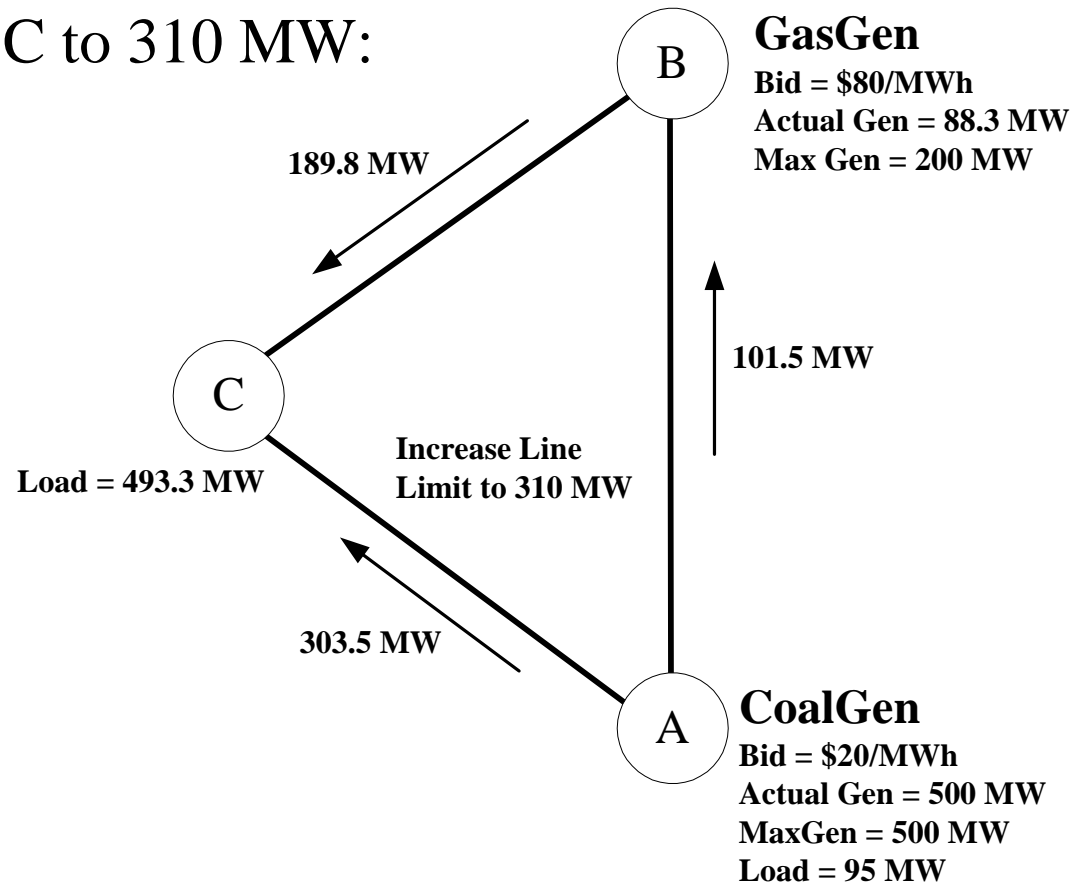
C to 310 MW:

B

GasGen
Bid = \$80/MWh
Actual Gen = 88.3 MW
Max Gen = 200 MW

189.8 MW

101.5 MW

C

Load = 493.3 MW

Increase Line
Limit to 310 MW

303.5 MW

A

CoalGen
Bid = \$20/MWh
Actual Gen = 500 MW
MaxGen = 500 MW
Load = 95 MW